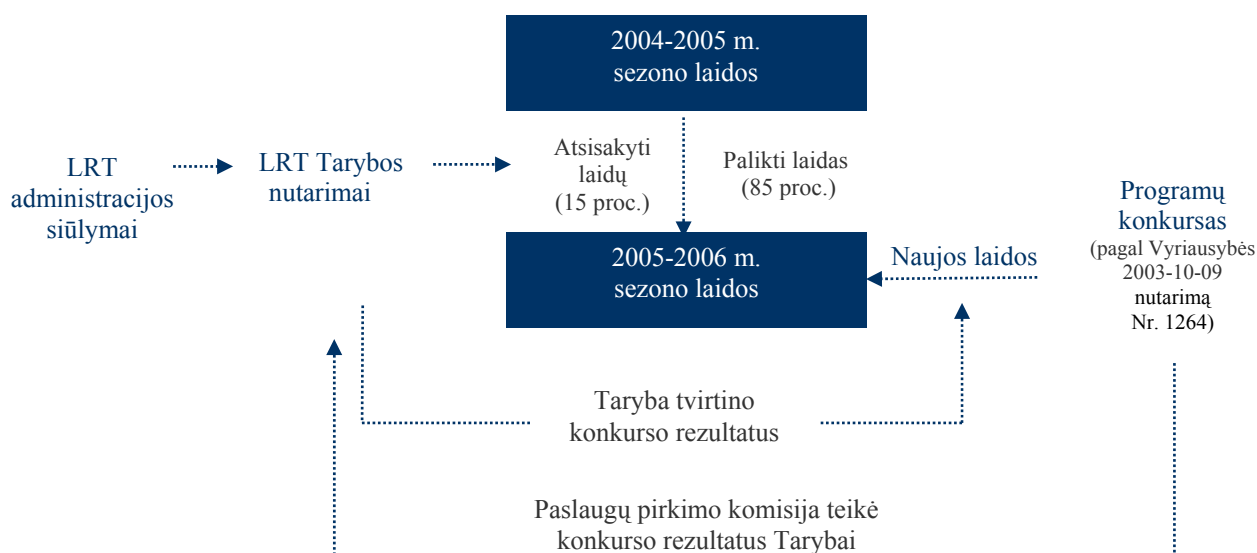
2004-2005 m. sezono laidos

LRT administracijos siūlymai

LRT Tarybos nutarimai

Atsisakyti laidų (15 proc.)

Palikti laidas (85 proc.)

Programų konkursas (pagal Vyriausybės 2003-10-09 nutarimą Nr. 1264)

2005-2006 m. sezono laidos

Naujos laidos

Taryba tvirtino konkurso rezultatus

Paslaugų pirkimo komisija teikė konkurso rezultatus Tarybai